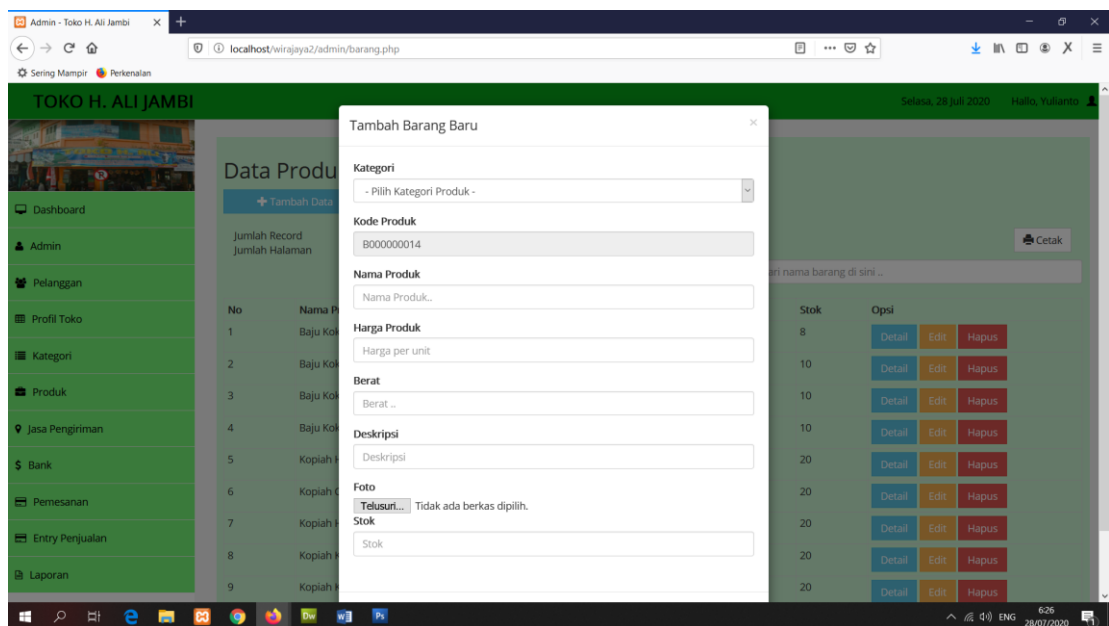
Admin - Toko H. Ali Jambi
localhost/wirajaya2/admin/barang.php
Sering Mampir Perkenalan

TOKO H. ALI JAMBI
Selasa, 28 Juli 2020 Hallo, Yulianto

Dashboard
Admin
Pelanggan
Profil Toko
Kategori
Produk
Jasa Pengiriman
Bank
Pemesanan
Entry Penjualan
Laporan

Data Produ
Tambah Data
Jumlah Record
Jumlah Halaman
Cetak
ari nama barang di sini ..

| No | Nama P | Stok | Opsi |
|---|---|---|---|
| 1 | Baju Ko | 8 | Detail Edit Hapus |
| 2 | Baju Ko | 10 | Detail Edit Hapus |
| 3 | Baju Ko | 10 | Detail Edit Hapus |
| 4 | Baju Ko | 10 | Detail Edit Hapus |
| 5 | Kopiah | 20 | Detail Edit Hapus |
| 6 | Kopiah | 20 | Detail Edit Hapus |
| 7 | Kopiah | 20 | Detail Edit Hapus |
| 8 | Kopiah | 20 | Detail Edit Hapus |
| 9 | Kopiah | 20 | Detail Edit Hapus |

Tambah Barang Baru
×
Kategori
- Pilih Kategori Produk -
Kode Produk
B000000014
Nama Produk
Nama Produk..
Harga Produk
Harga per unit
Berat
Berat ..
Deskripsi
Deskripsi
Foto
Telusuri... Tidak ada berkas dipilih.
Stok
Stok

ENG 6:26 28/07/2020